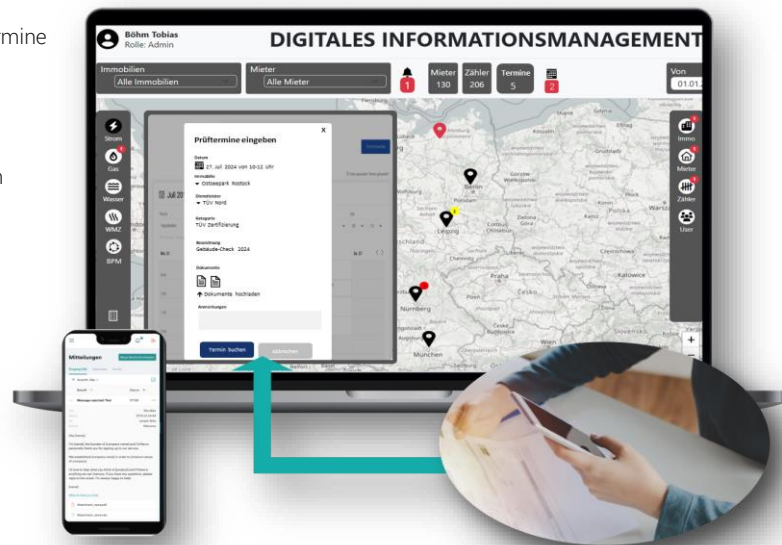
rmine

n

Böhm Tobias
Rolle: Admin

DIGITALES INFORMATIONSMANAGEMENT

Immobilien
Alle Immobilien

Mieter
Alle Mieter

1

Mieter
130

Zähler
206

Termine
5

2

Von
01.01.

Strom

Gas

Wasser

WMZ

BPM

Immo

Mieter

Zähler

User

Prüftermine eingeben

Datum
27. Juli 2024 von 10-12 Uhr

Immobilie
Ostseepark Rostock

Dienstleister
TÜV Nord

Kategorie
TÜV Zertifizierung

Bezeichnung
Gebäude-Check 2024

Dokumente

Dokumente hochladen

Anmerkungen

Termin buchen

Abbrechen

Berlin

Potsdam

Leipzig

Nürnberg

München

Praha

Mitteilungen

Wien